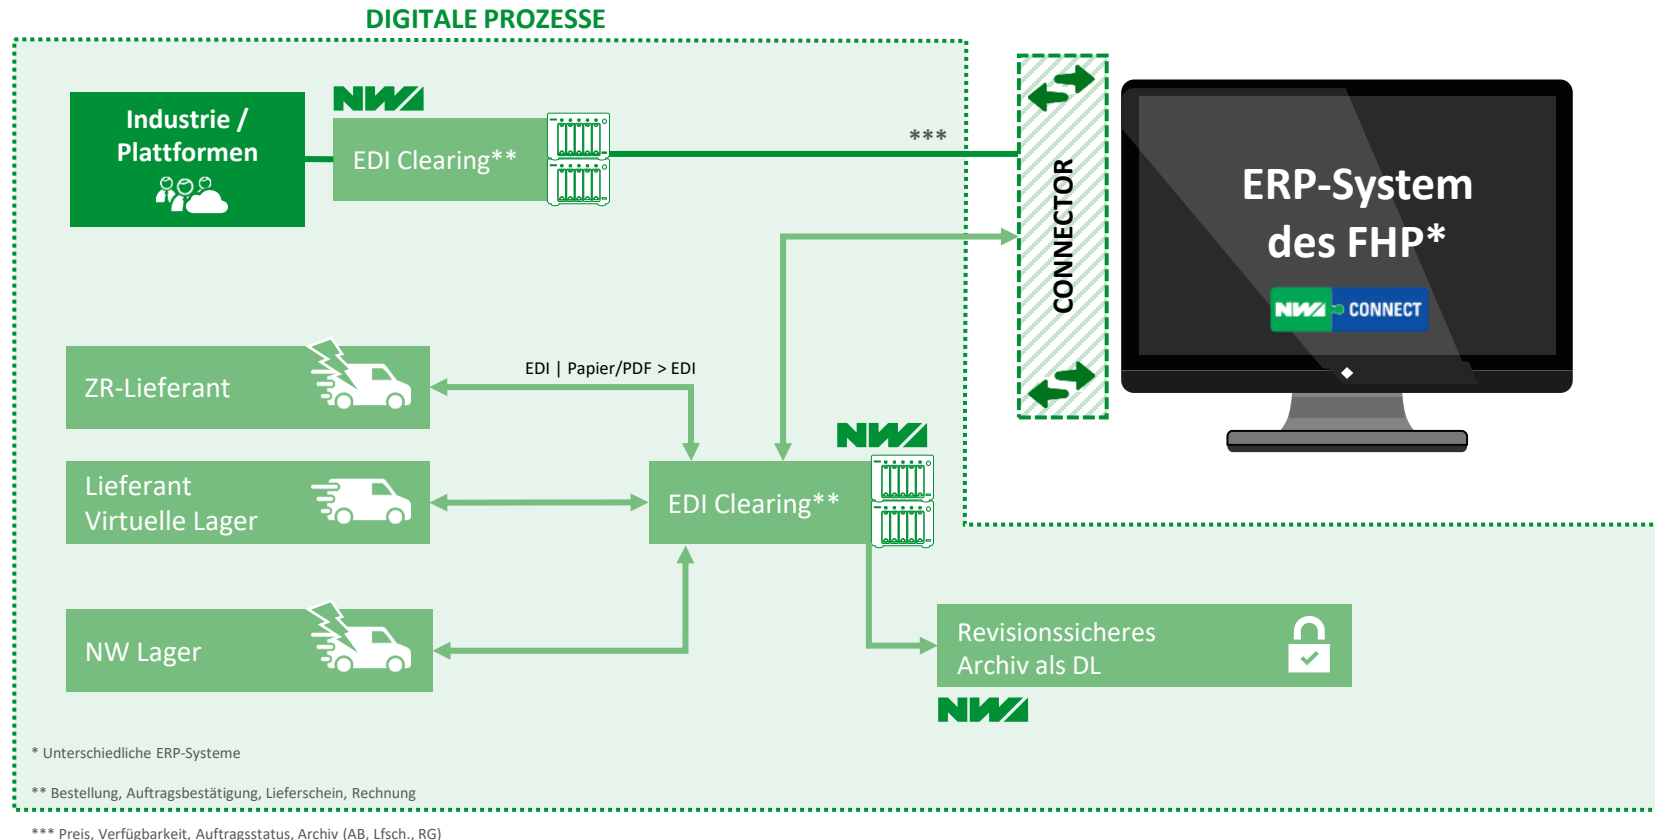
DIGITALE PROZESSE

Industrie / Plattformen

NW

EDI Clearing**

***

CONNECTOR

ERP-System des FHP*

NW CONNECT

ZR-Lieferant

EDI | Papier/PDF > EDI

Lieferant Virtuelle Lager

NW

EDI Clearing**

NW Lager

Revisionssicheres Archiv als DL

NW

* Unterschiedliche ERP-Systeme

** Bestellung, Auftragsbestätigung, Lieferschein, Rechnung

*** Preis, Verfügbarkeit, Auftragsstatus, Archiv (AB, Lfsch., RG)